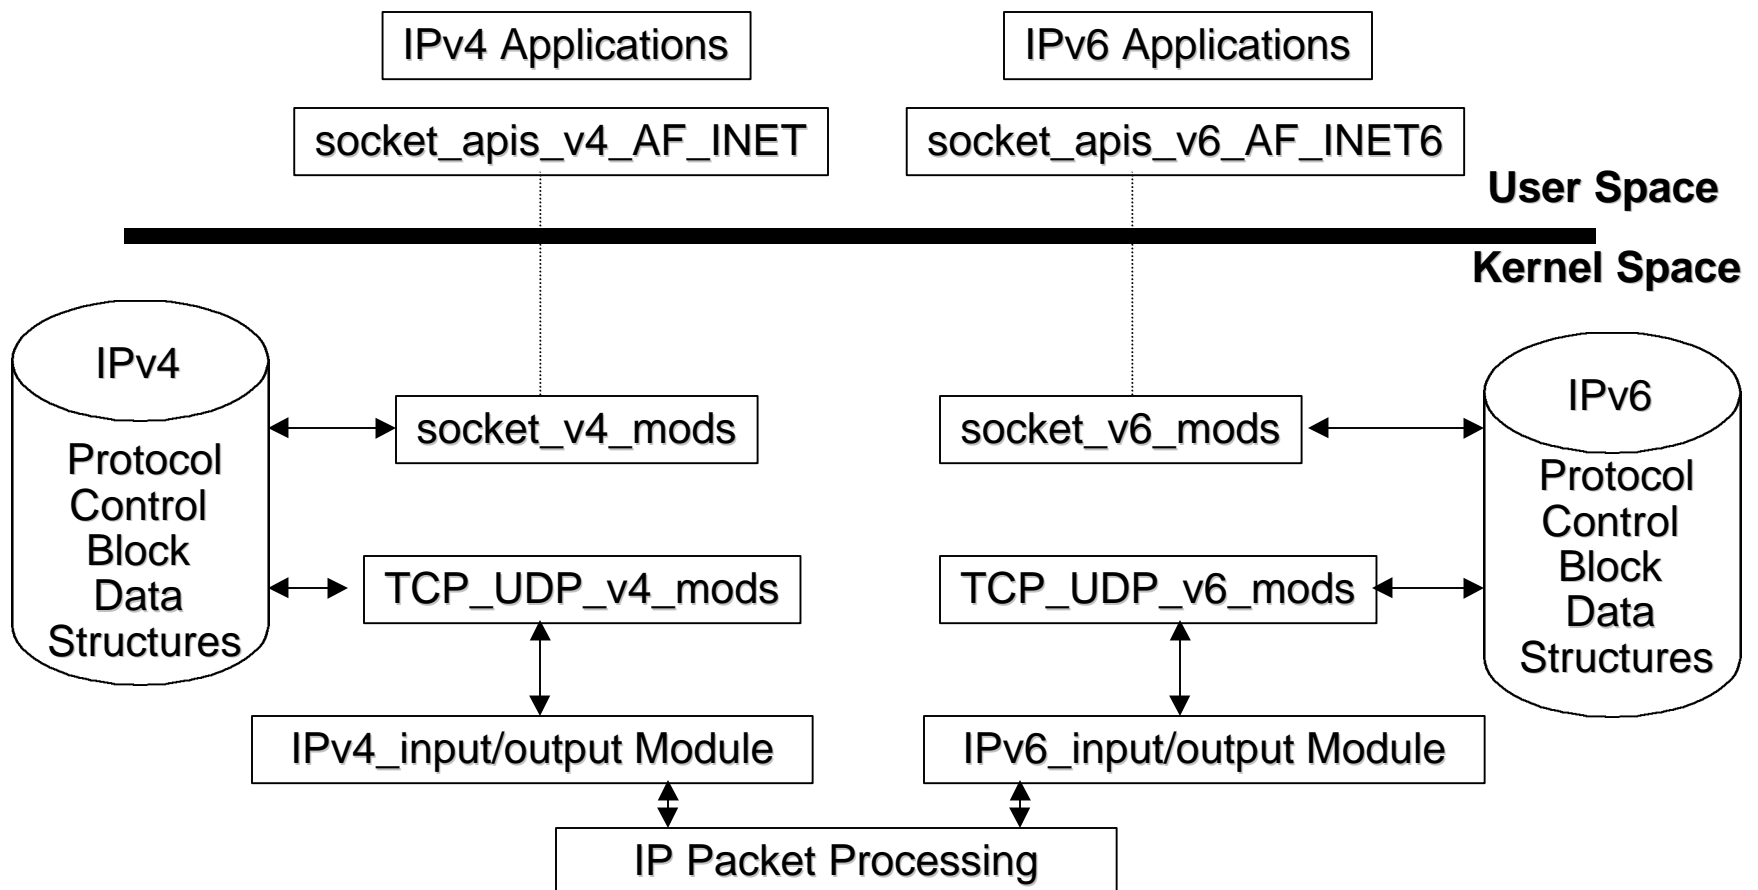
IPv4 Applications

IPv6 Applications

socket_apis_v4_AF_INET

socket_apis_v6_AF_INET6

User Space

Kernel Space

IPv4

Protocol Control Block Data Structures

socket_v4_mods

socket_v6_mods

IPv6

Protocol Control Block Data Structures

TCP_UDP_v4_mods

TCP_UDP_v6_mods

IPv4_input/output Module

IPv6_input/output Module

IP Packet Processing